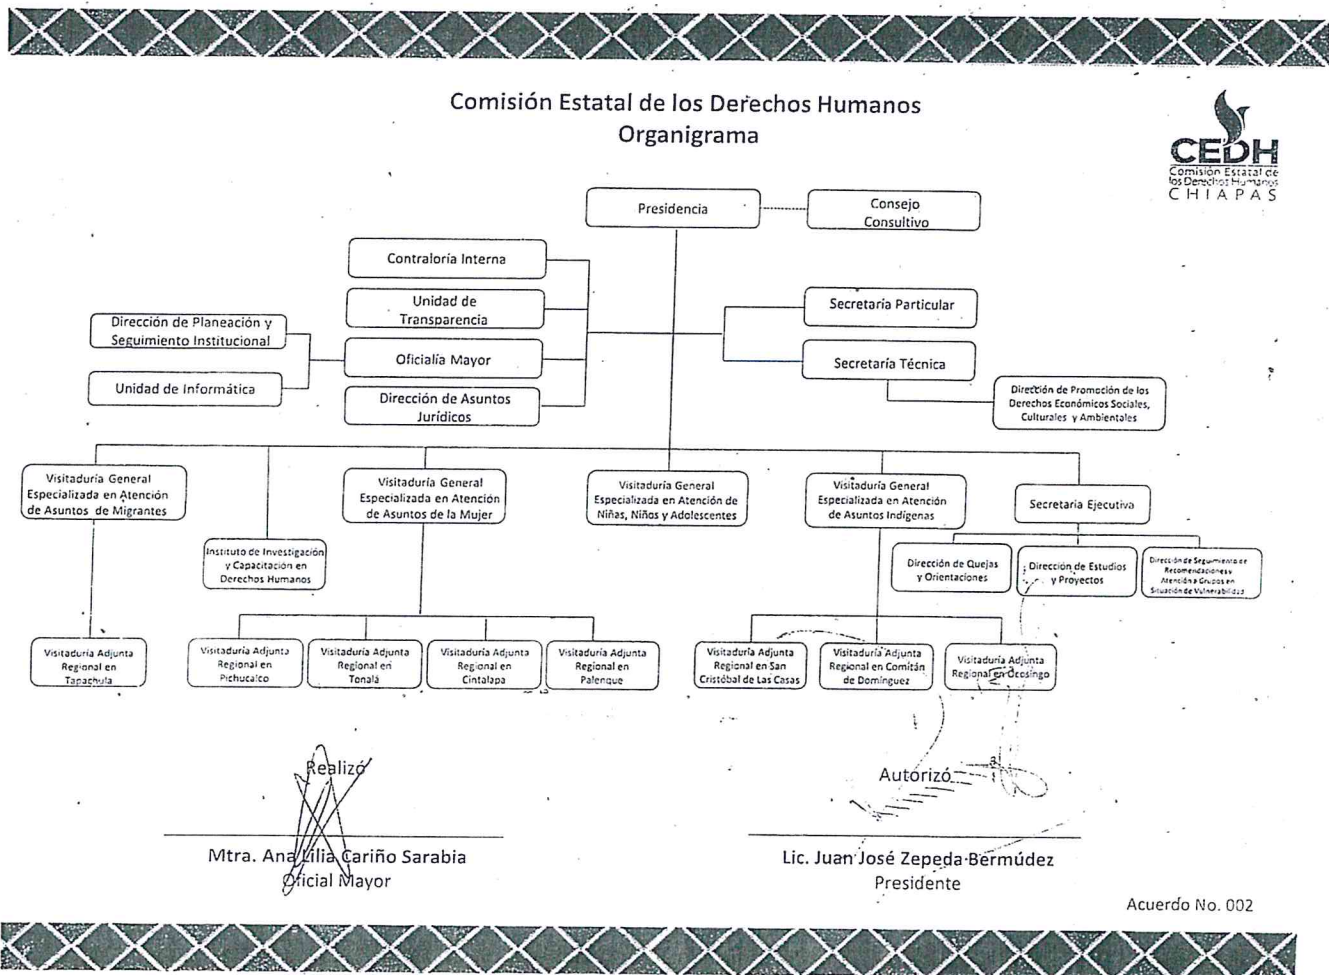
Comisión Estatal de los Derechos Humanos
Organigrama

CEDH
Comisión Estatal de los Derechos Humanos
CHIAPAS

Presidencia

Consejo Consultivo

Contraloría Interna

Unidad de Transparencia

Oficialía Mayor

Dirección de Asuntos Jurídicos

Dirección de Planeación y Seguimiento Institucional

Unidad de Informática

Secretaría Particular

Secretaría Técnica

Dirección de Promoción de los Derechos Económicos Sociales, Culturales y Ambientales

Visitaduría General Especializada en Atención de Asuntos de Migrantes

Instituto de Investigación y Capacitación en Derechos Humanos

Visitaduría General Especializada en Atención de Asuntos de la Mujer

Visitaduría General Especializada en Atención de Niñas, Niños y Adolescentes

Visitaduría General Especializada en Atención de Asuntos Indígenas

Secretaría Ejecutiva

Dirección de Quejas y Orientaciones

Dirección de Estudios y Proyectos

Dirección de Seguimiento de Recomendaciones y Atención a Grupos en Situación de Vulnerabilidad

Visitaduría Adjunta Regional en Tapachula

Visitaduría Adjunta Regional en Pichucalco

Visitaduría Adjunta Regional en Tonalá

Visitaduría Adjunta Regional en Cintalapa

Visitaduría Adjunta Regional en Palenque

Visitaduría Adjunta Regional en San Cristóbal de Las Casas

Visitaduría Adjunta Regional en Comitán de Domínguez

Visitaduría Adjunta Regional en Ocosingo

Realizó

Mtra. Ana Lilia Cariño Sarabia
Oficial Mayor

Autorizó

Lic. Juan José Zepeda Bermúdez
Presidente

Acuerdo No. 002